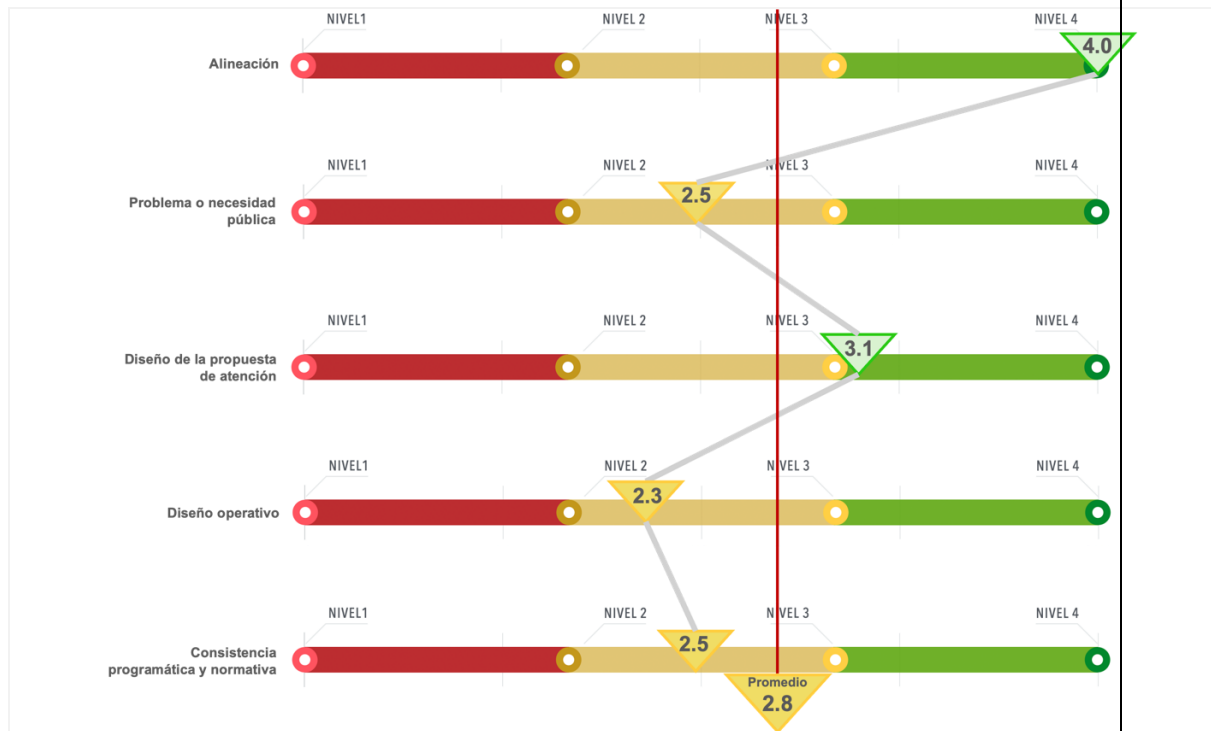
NIVEL1 NIVEL 2 NIVEL 3 NIVEL 4

Alineación

4.0

NIVEL1 NIVEL 2 NIVEL 3 NIVEL 4

Problema o necesidad pública

2.5

NIVEL1 NIVEL 2 NIVEL 3 NIVEL 4

Diseño de la propuesta de atención

3.1

NIVEL1 NIVEL 2 NIVEL 3 NIVEL 4

Diseño operativo

2.3

NIVEL1 NIVEL 2 NIVEL 3 NIVEL 4

Consistencia programática y normativa

2.5

Promedio
2.8